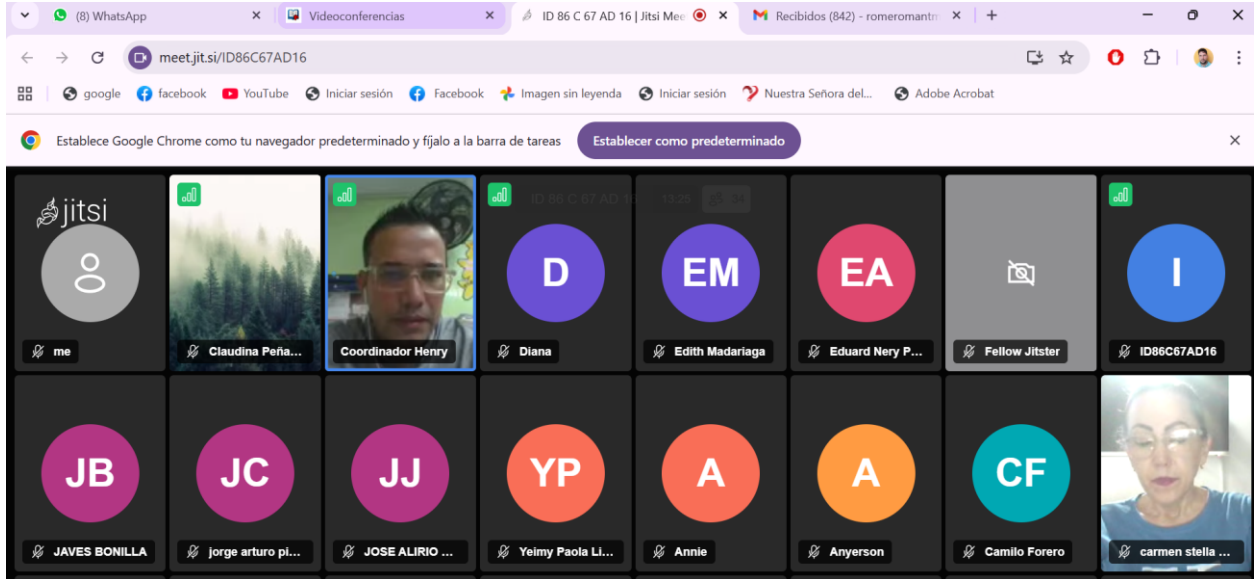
(8) WhatsApp
Videoconferencias
ID 86 C 67 AD 16 | Jitsi Mee
Recibidos (842) - romeromantr
meet.jit.si/ID86C67AD16
google facebook YouTube Iniciar sesión Facebook Imagen sin leyenda Iniciar sesión Nuestra Señora del... Adobe Acrobat
Establece Google Chrome como tu navegador predeterminado y fíjalo a la barra de tareas
Establecer como predeterminado

jitsi
ID 86 C 67 AD 16 13:25

me
Claudina Peña...
Coordinador Henry
D
Diana
EM
Edith Madariaga
EA
Eduard Nery P...
Fellow Jitster
I
ID86C67AD16
JB
JAVES BONILLA
JC
jorge arturo pi...
JJ
JOSE ALIRIO ...
YP
Yeimy Paola Li...
A
Annie
A
Anyerson
CF
Camilo Forero
carmen stella ...